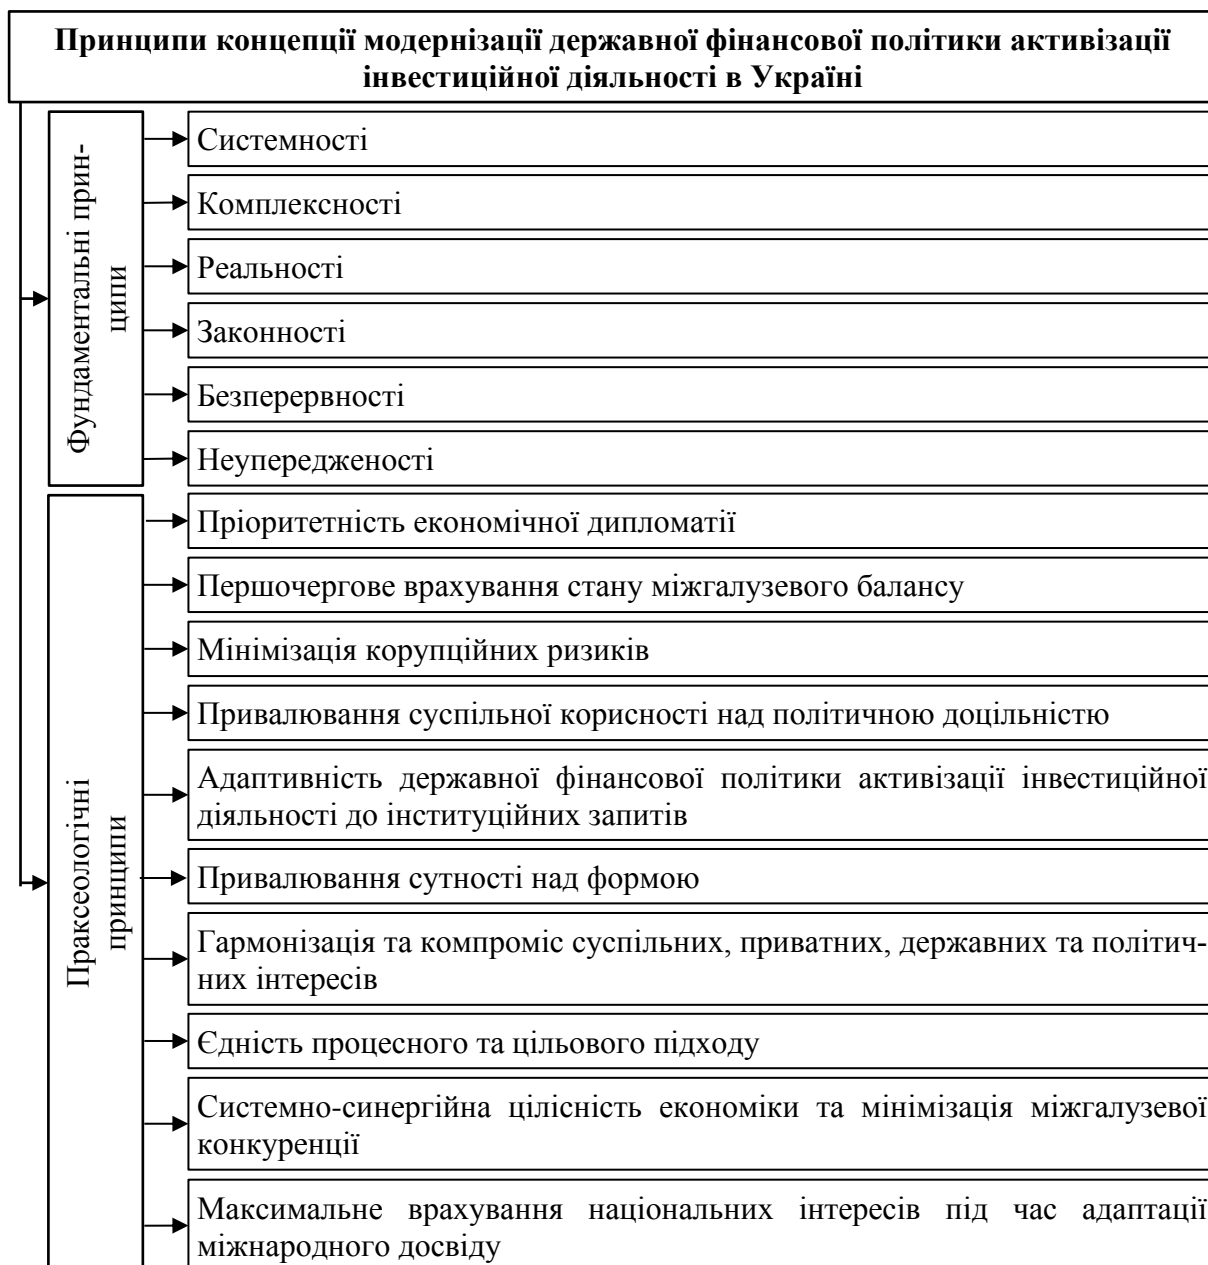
Принципи концепції модернізації державної фінансової політики активізації інвестиційної діяльності в Україні

Фундаментальні принципи

Системності

Комплексності

Реальності

Законності

Безперервності

Неупередженості

Праксеологічні принципи

Пріоритетність економічної дипломатії

Першочергове врахування стану міжгалузевого балансу

Мінімізація корупційних ризиків

Привалювання суспільної корисності над політичною доцільністю

Адаптивність державної фінансової політики активізації інвестиційної діяльності до інституційних запитів

Привалювання сутності над формою

Гармонізація та компроміс суспільних, приватних, державних та політичних інтересів

Єдність процесного та цільового підходу

Системно-синергійна цілісність економіки та мінімізація міжгалузевої конкуренції

Максимальне врахування національних інтересів під час адаптації міжнародного досвіду